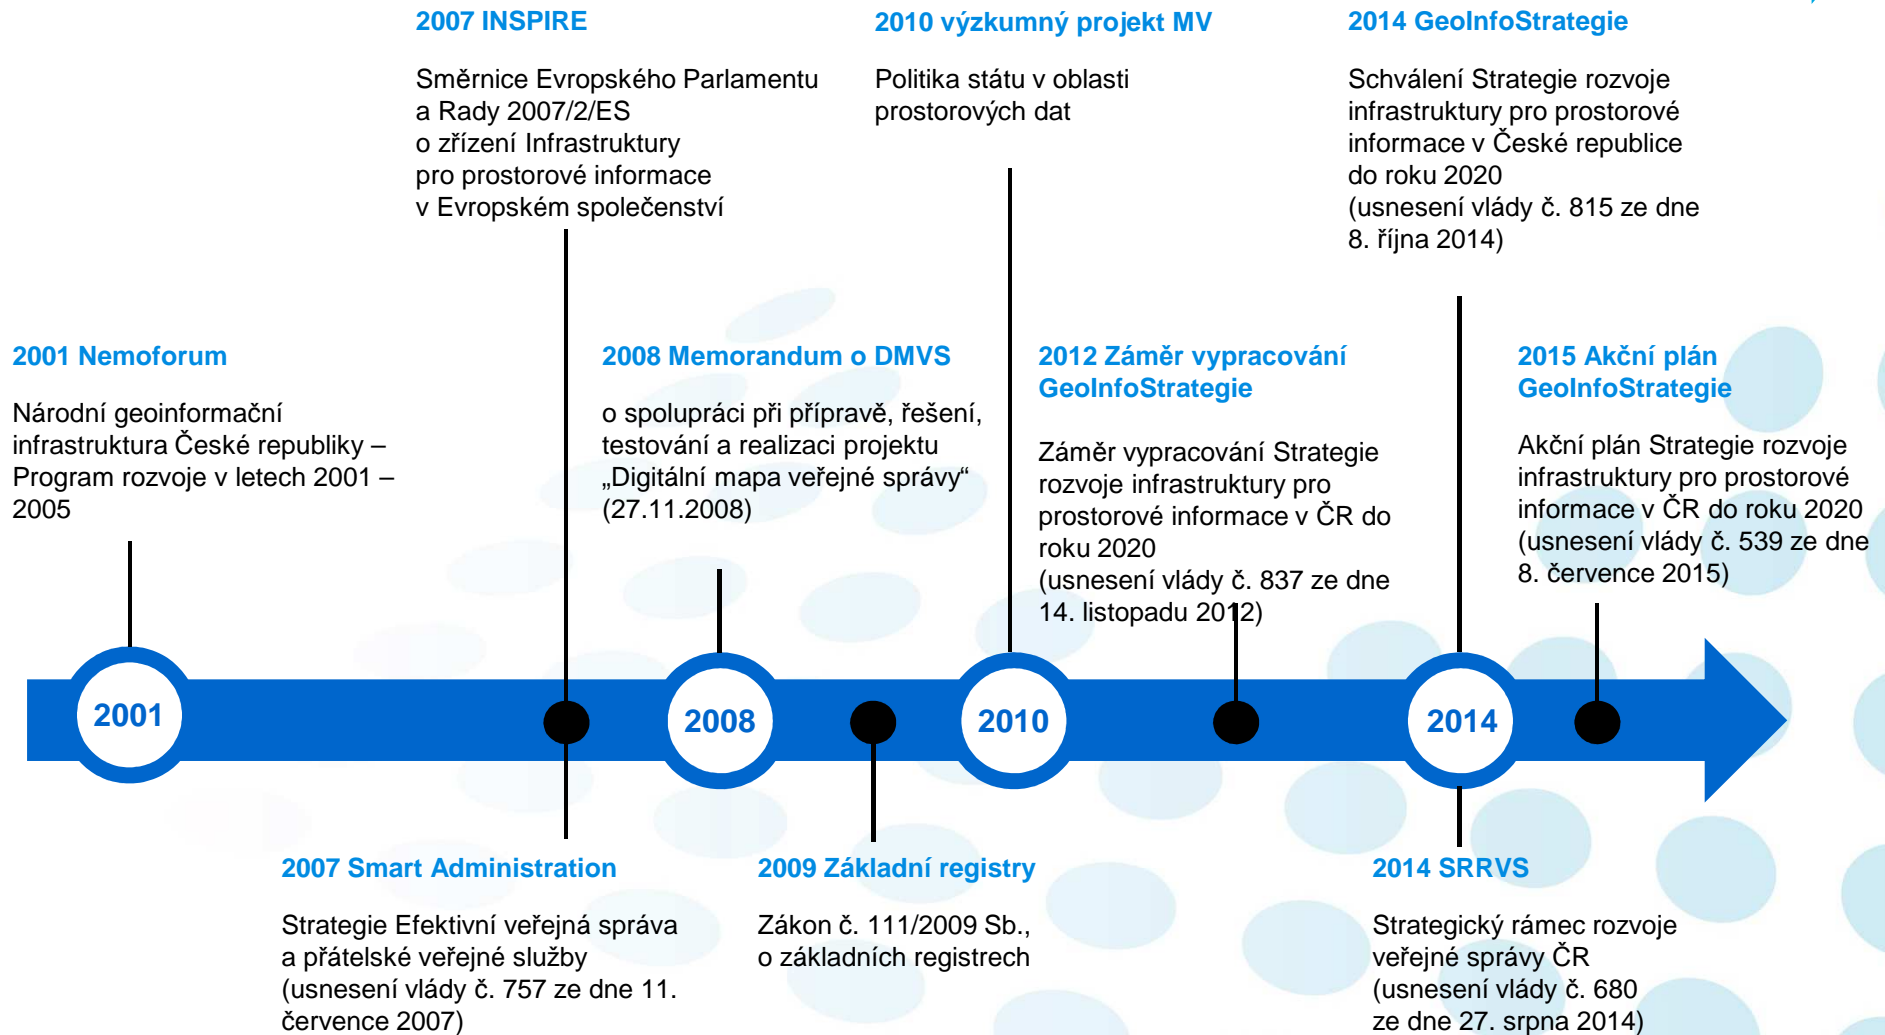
2007 INSPIRE

Směrnice Evropského Parlamentu a Rady 2007/2/ES o zřízení Infrastruktury pro prostorové informace v Evropském společenství

2010 výzkumný projekt MV

Politika státu v oblasti prostorových dat

2014 GeoInfoStrategie

Schválení Strategie rozvoje infrastruktury pro prostorové informace v České republice do roku 2020 (usnesení vlády č. 815 ze dne 8. října 2014)

2001 Nemoforum

Národní geoinformační infrastruktura České republiky – Program rozvoje v letech 2001 – 2005

2008 Memorandum o DMVS

o spolupráci při přípravě, řešení, testování a realizaci projektu „Digitální mapa veřejné správy“ (27.11.2008)

2012 Záměr vypracování GeoInfoStrategie

Záměr vypracování Strategie rozvoje infrastruktury pro prostorové informace v ČR do roku 2020 (usnesení vlády č. 837 ze dne 14. listopadu 2012)

2015 Akční plán GeoInfoStrategie

Akční plán Strategie rozvoje infrastruktury pro prostorové informace v ČR do roku 2020 (usnesení vlády č. 539 ze dne 8. července 2015)

2001

2008

2010

2014

2007 Smart Administration

Strategie Efektivní veřejná správa a přátelské veřejné služby (usnesení vlády č. 757 ze dne 11. července 2007)

2009 Základní registry

Zákon č. 111/2009 Sb., o základních registrech

2014 SRRVS

Strategický rámec rozvoje veřejné správy ČR (usnesení vlády č. 680 ze dne 27. srpna 2014)